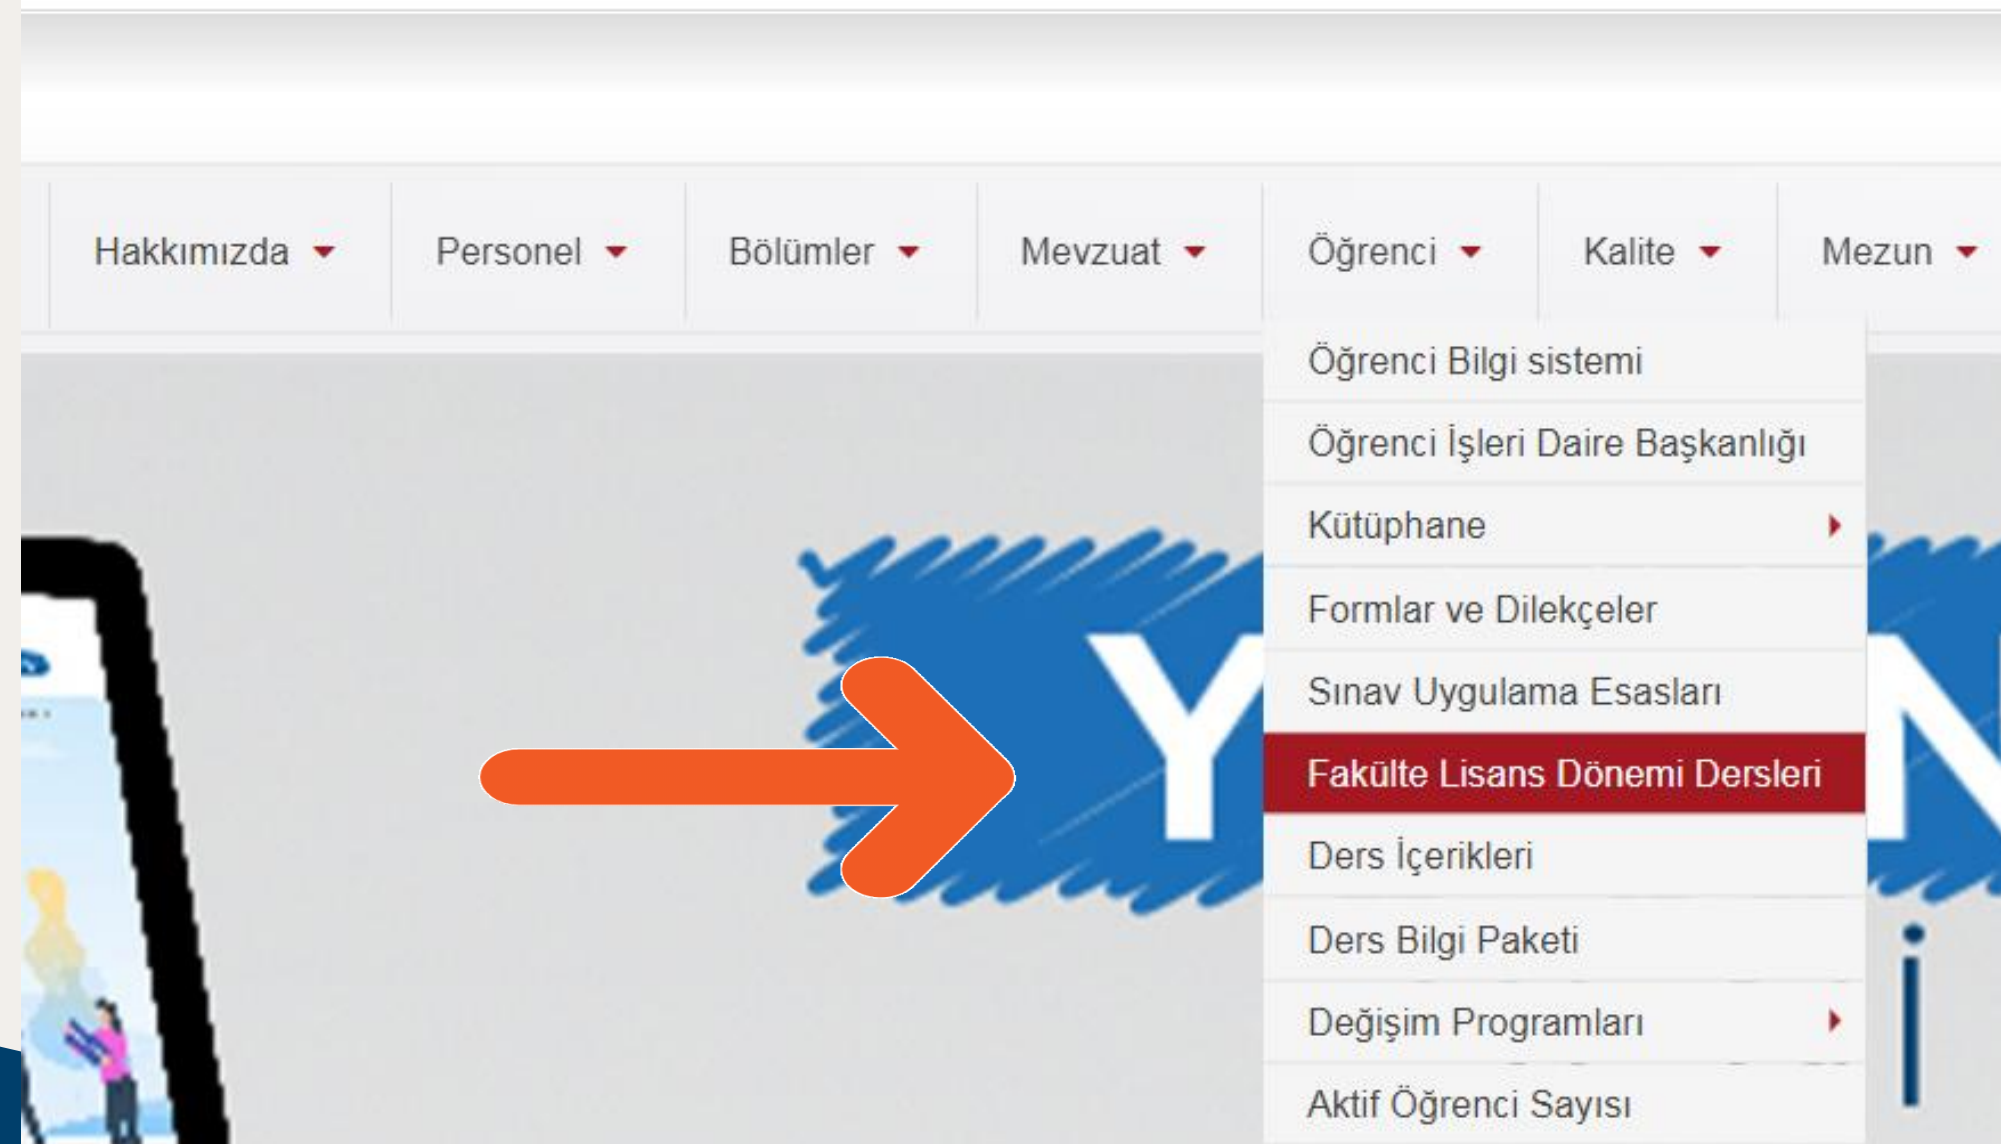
Hakkımızda Personel Bölümler Mevzuat Öğrenci Kalite Mezun

Öğrenci Bilgi sistemi
Öğrenci İşleri Daire Başkanlığı
Kütüphane
Formlar ve Dilekçeler
Sınav Uygulama Esasları
Fakülte Lisans Dönemi Dersleri
Ders İçerikleri
Ders Bilgi Paketi
Değişim Programları
Aktif Öğrenci Sayısı